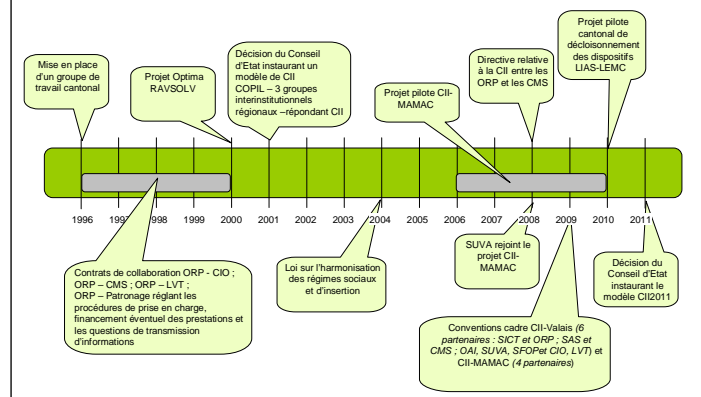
Mise en place d'un groupe de travail cantonal

Projet Optima RAVSOLV

Décision du Conseil d'Etat instaurant un modèle de CII COPIL – 3 groupes interinstitutionnels régionaux –répondant CII

Projet pilote CII-MAMAC

Directive relative à la CII entre les ORP et les CMS

Projet pilote cantonal de décloisonnement des dispositifs LIAS-LEMC

1996 1997 1998 1999 2000 2001 2002 2003 2004 2005 2006 2007 2008 2009 2010 2011

Contrats de collaboration ORP - CIO ; ORP – CMS ; ORP – LVT ; ORP – Patronage réglant les procédures de prise en charge, financement éventuel des prestations et les questions de transmission d'informations

Loi sur l'harmonisation des régimes sociaux et d'insertion

SUVA rejoint le projet CII-MAMAC

Décision du Conseil d'Etat instaurant le modèle CII2011

Conventions cadre CII-Valais (*6 partenaires : SICT et ORP ; SAS et CMS ; OAI, SUVA, SFOPet CIO, LVT*) et CII-MAMAC (*4 partenaires*)